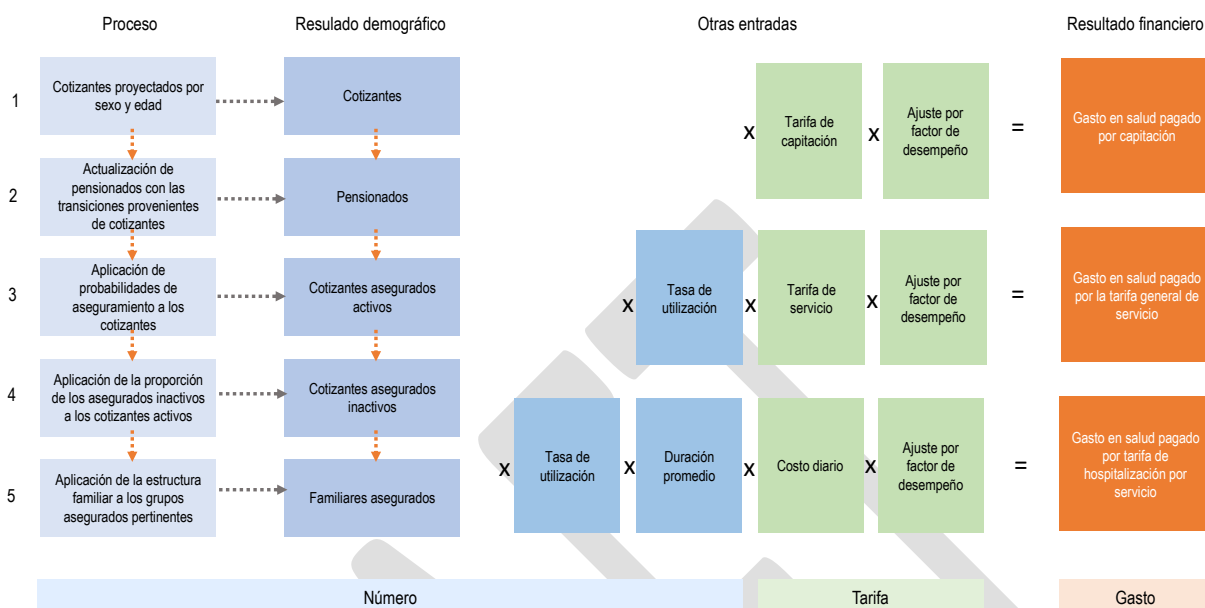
Proceso

Resulado demográfico

Otras entradas

Resultado financiero

1

Cotizantes proyectados por sexo y edad

Cotizantes

X

Tarifa de capitación

X

Ajuste por factor de desempeño

=

Gasto en salud pagado por capitación

2

Actualización de pensionados con las transiciones provenientes de cotizantes

Pensionados

3

Aplicación de probabilidades de aseguramiento a los cotizantes

Cotizantes asegurados activos

X

Tasa de utilización

X

Tarifa de servicio

X

Ajuste por factor de desempeño

=

Gasto en salud pagado por la tarifa general de servicio

4

Aplicación de la proporción de los asegurados inactivos a los cotizantes activos

Cotizantes asegurados inactivos

5

Aplicación de la estructura familiar a los grupos asegurados pertinentes

Familiares asegurados

X

Tasa de utilización

X

Duración promedio

X

Costo diario

X

Ajuste por factor de desempeño

=

Gasto en salud pagado por tarifa de hospitalización por servicio

Número

Tarifa

Gasto